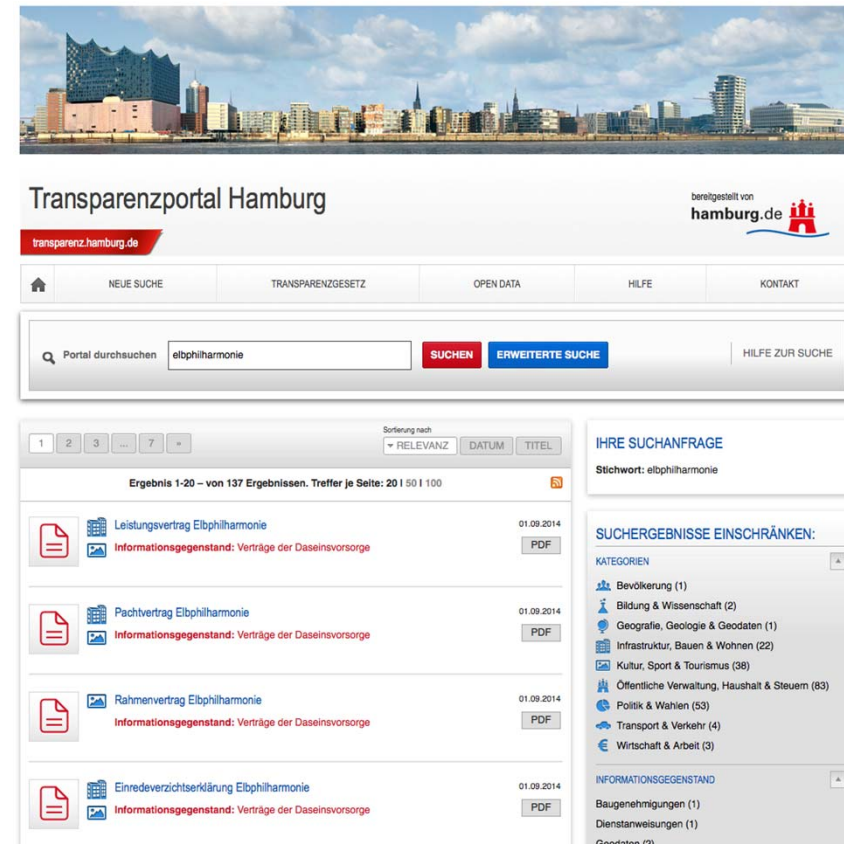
Transparenzportal Hamburg

transparenz.hamburg.de

bereitgestellt von hamburg.de

NEUE SUCHE | TRANSPARENZGESETZ | OPEN DATA | HILFE | KONTAKT

Portal durchsuchen elbphilharmonie SUCHEN ERWEITERTE SUCHE HILFE ZUR SUCHE

1 2 3 ... 7 »

Sortierung nach
RELEVANZ DATUM TITEL

Ergebnis 1-20 – von 137 Ergebnissen. Treffer je Seite: 20 | 50 | 100

Leistungsvertrag Elbphilharmonie
Informationsgegenstand: Verträge der Daseinsvorsorge
01.09.2014
PDF

Pachtvertrag Elbphilharmonie
Informationsgegenstand: Verträge der Daseinsvorsorge
01.09.2014
PDF

Rahmenvertrag Elbphilharmonie
Informationsgegenstand: Verträge der Daseinsvorsorge
01.09.2014
PDF

Einredeverzichtserklärung Elbphilharmonie
Informationsgegenstand: Verträge der Daseinsvorsorge
01.09.2014
PDF

IHRE SUCHANFRAGE
Stichwort: elbphilharmonie

SUCHERGEBNISSE EINSCHRÄNKEN:
KATEGORIEN
Bevölkerung (1)
Bildung & Wissenschaft (2)
Geografie, Geologie & Geodaten (1)
Infrastruktur, Bauen & Wohnen (22)
Kultur, Sport & Tourismus (38)
Öffentliche Verwaltung, Haushalt & Steuern (83)
Politik & Wahlen (53)
Transport & Verkehr (4)
Wirtschaft & Arbeit (3)

INFORMATIONSGEGENSTAND
Baugenehmigungen (1)
Dienstanweisungen (1)
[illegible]